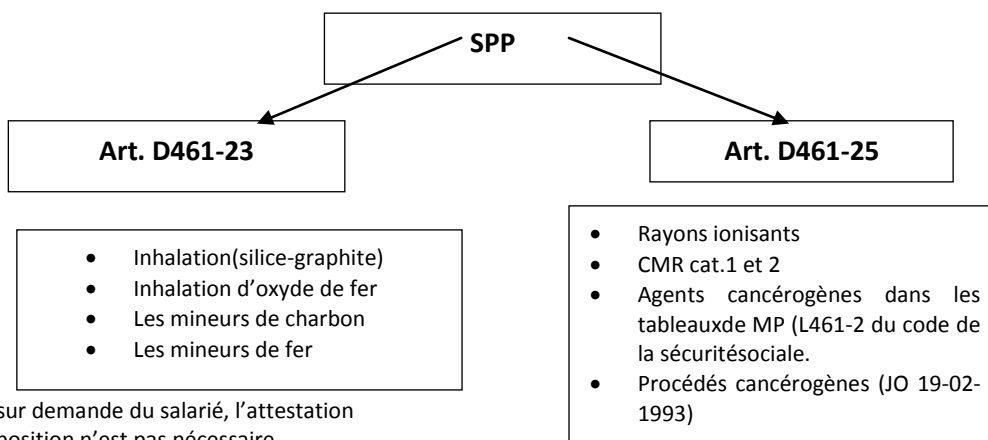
SPP

Art. D461-23

Art. D461-25

- Inhalation(silice-graphite)
- Inhalation d'oxyde de fer
- Les mineurs de charbon
- Les mineurs de fer

- Rayons ionisants
- CMR cat.1 et 2
- Agents cancérogènes dans les tableauxde MP (L461-2 du code de la sécuritésociale.
- Procédés cancérogènes (JO 19-02-1993)

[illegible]sur demande du salarié, l'attestation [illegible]position n'est pas nécessaire